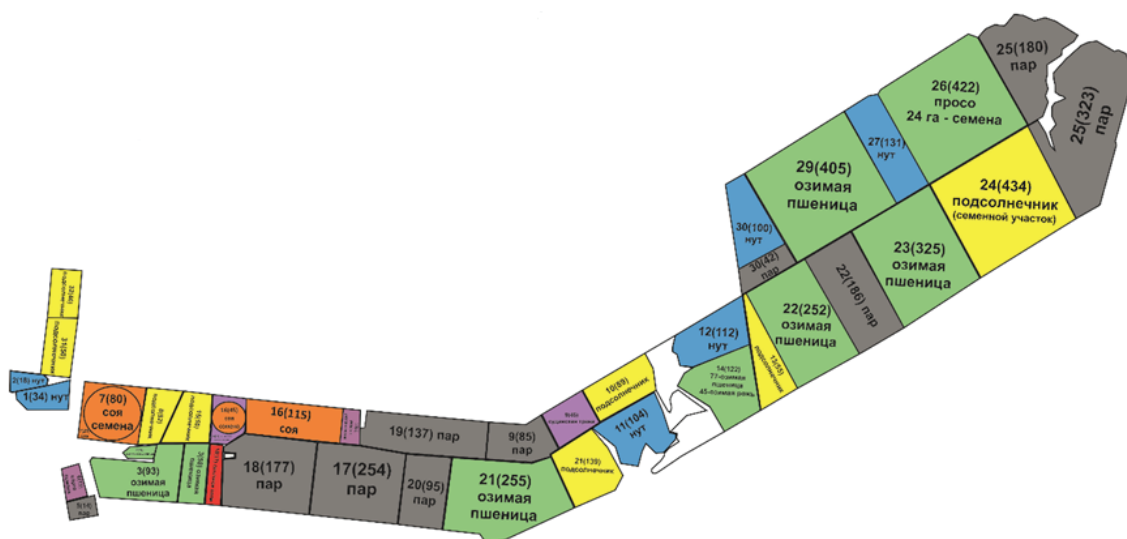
25(180)
пар

26(422)
просо
24 га - семена

25(323)
пар

27(131)
нут

29(405)
озимая
пшеница

24(434)
подсолнечник
(семенной участок)

30(100)
нут

30(42)
пар

22(186) пар

23(325)
озимая
пшеница

32(46)
подсолнечник

31(56)
подсолнечник

22(252)
озимая
пшеница

12(112)
нут

15(55)
подсолнечник

14(122)
77-озимая
пшеница
45-озимая рожь

10(69)
подсолнечник

2(18) нут

1(34) нут

7(80)
соя
семена

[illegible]

16(45)
соя
семена

16(115)
соя

19(137) пар

9(85)
пар

11(104)
нут

21(139)
подсолнечник

3(93)
озимая
пшеница

18(177)
пар

17(254)
пар

20(95)
пар

21(255)
озимая
пшеница

5(16)
пар